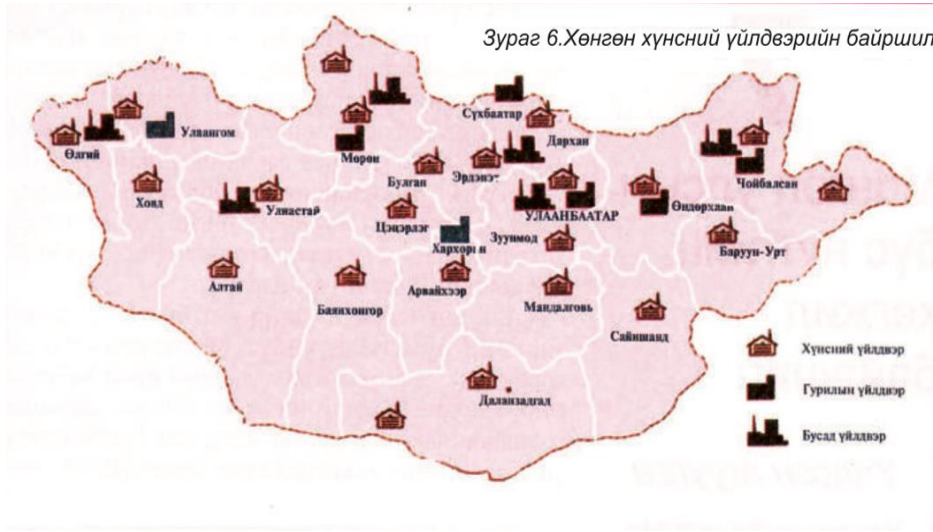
Зураг 6.Хөнгөн хүнсний үйлдвэрийн байршил

Өлгий
Улаангом
Ховд
Улиастай
Алтай
Мөрөн
Булган
Цэцэрлэг
Хархорин
Баянхонгор
Арвайхээр
Сүхбаатар
Дархан
Эрдэнэт
УЛААНБААТАР
Зуунмод
Мандалговь
Даланзадгад
Чойбалсан
Өндөрхаан
Баруун-Урт
Сайншанд

Хүнсний үйлдвэр
Гурилын үйлдвэр
Бусад үйлдвэр